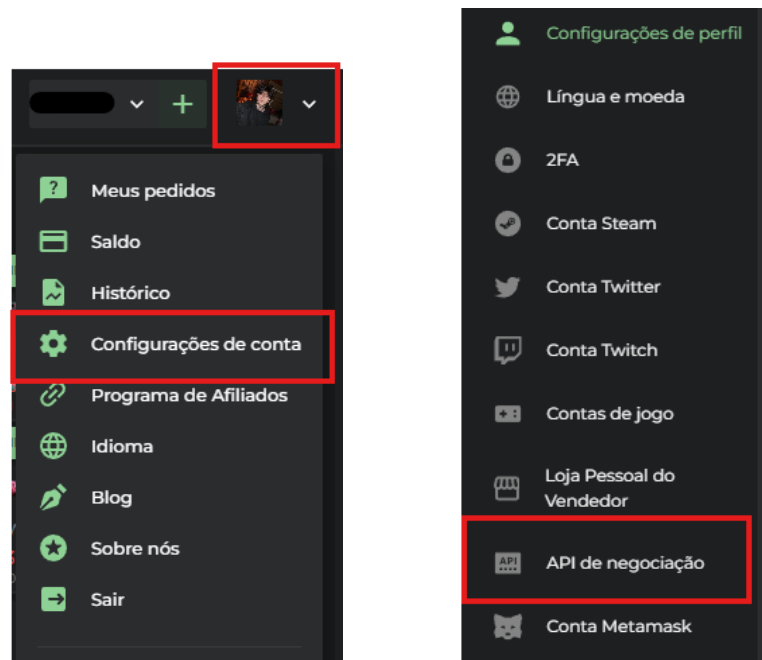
+

Meus pedidos

Saldo

Histórico

Configurações de conta

Programa de Afiliados

Idioma

Blog

Sobre nós

Sair

Configurações de perfil

Língua e moeda

2FA

Conta Steam

Conta Twitter

Conta Twitch

Contas de jogo

Loja Pessoal do Vendedor

API

API de negociação

Conta Metamask